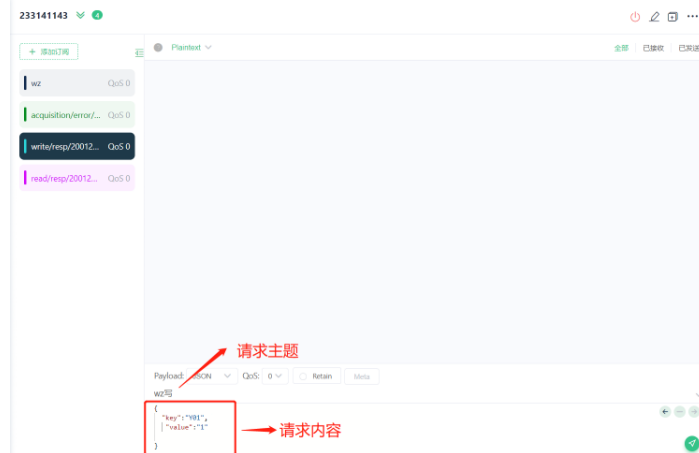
233141143 4

+ 添加订阅

wz QoS 0

acquisition/error/... QoS 0

write/resp/20012... QoS 0

read/resp/20012... QoS 0

Plaintext

全部 已接收 已发送

请求主题

Payload: JSON QoS: 0 Retain Meta

wz写

{
"key":"Y01",
"value":"1"
}

请求内容